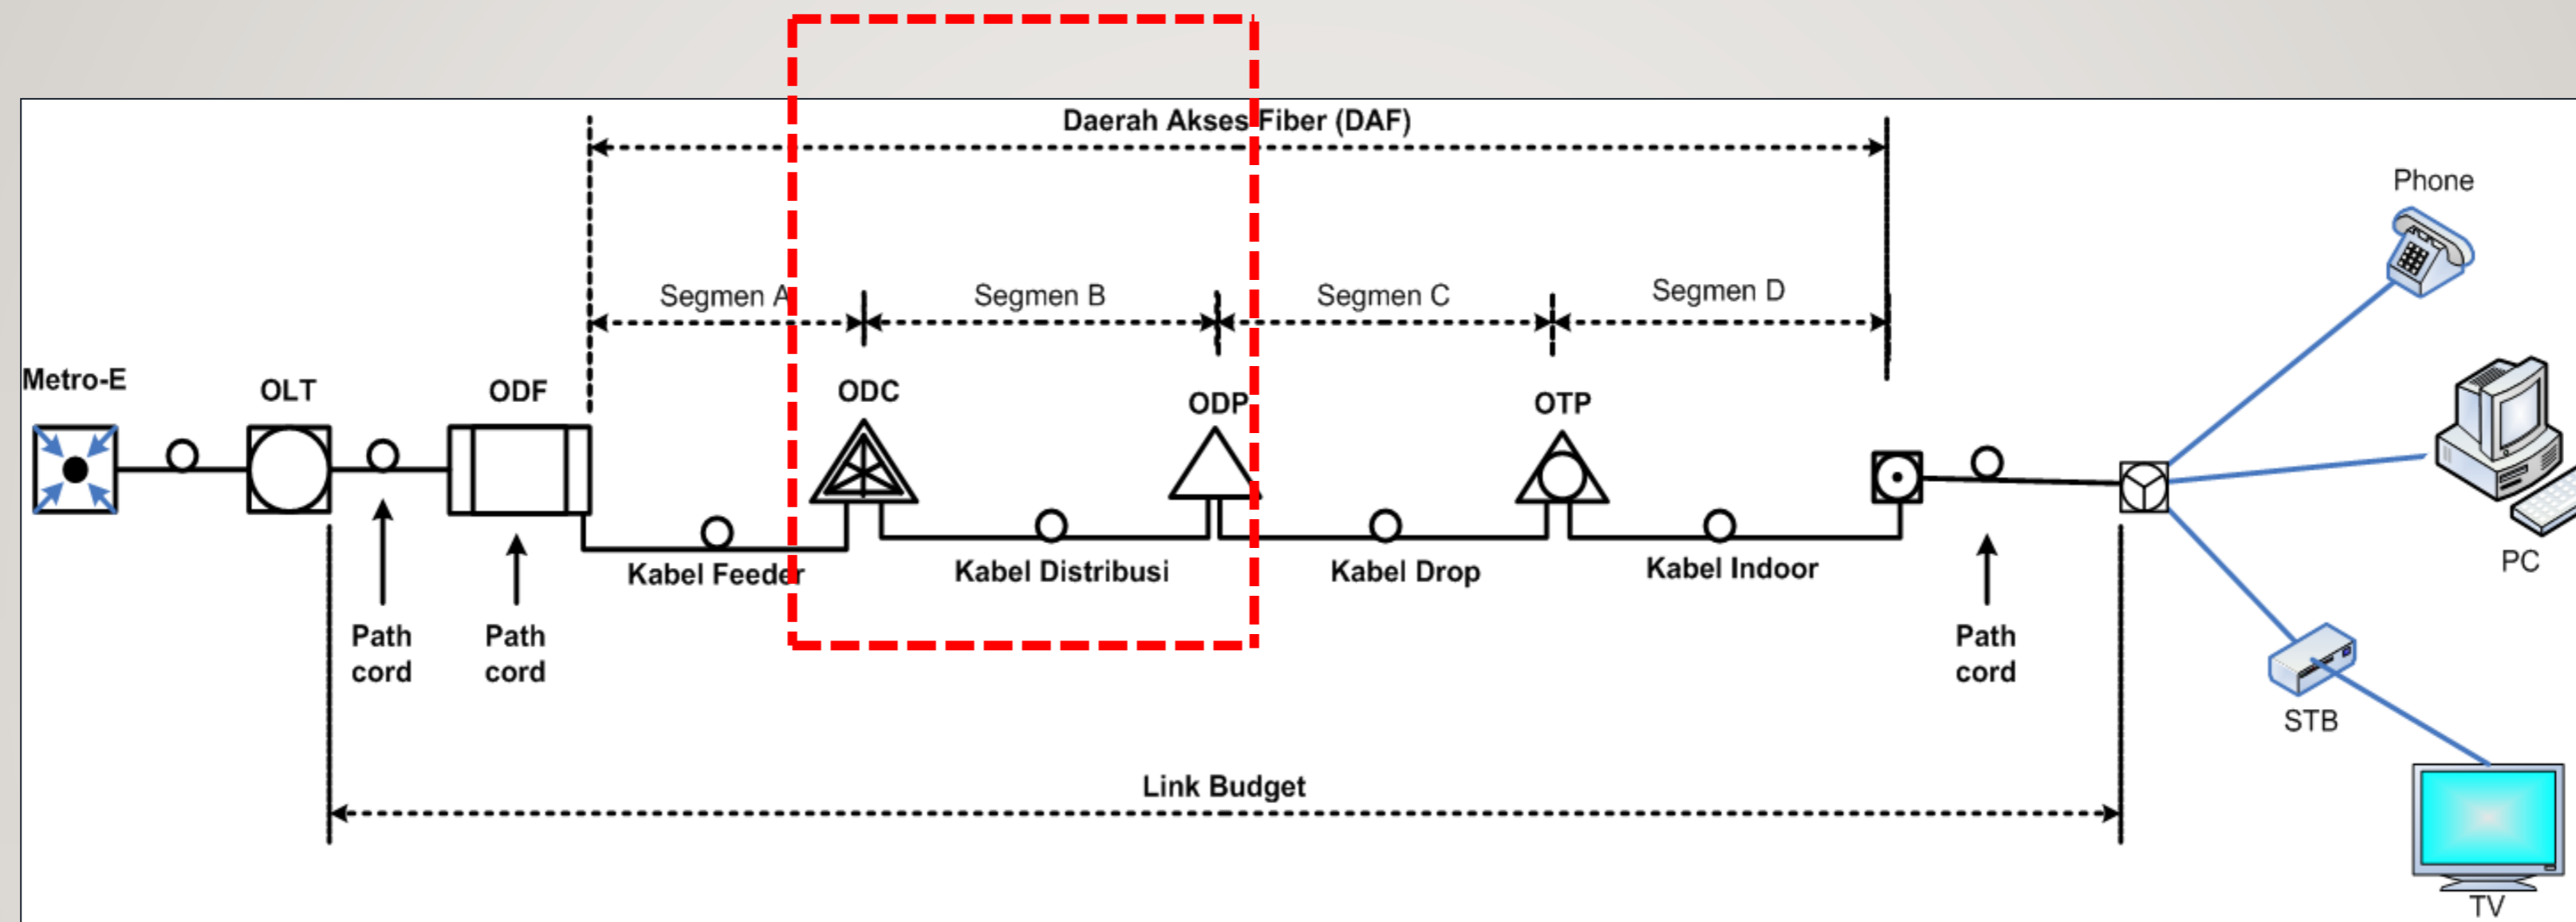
Daerah Akses Fiber (DAF)

Segmen A

Segmen B

Segmen C

Segmen D

Phone

Metro-E

OLT

ODF

ODC

ODP

OTP

PC

Kabel Feeder

Kabel Distribusi

Kabel Drop

Kabel Indoor

Path cord

Path cord

Path cord

STB

Link Budget

TV